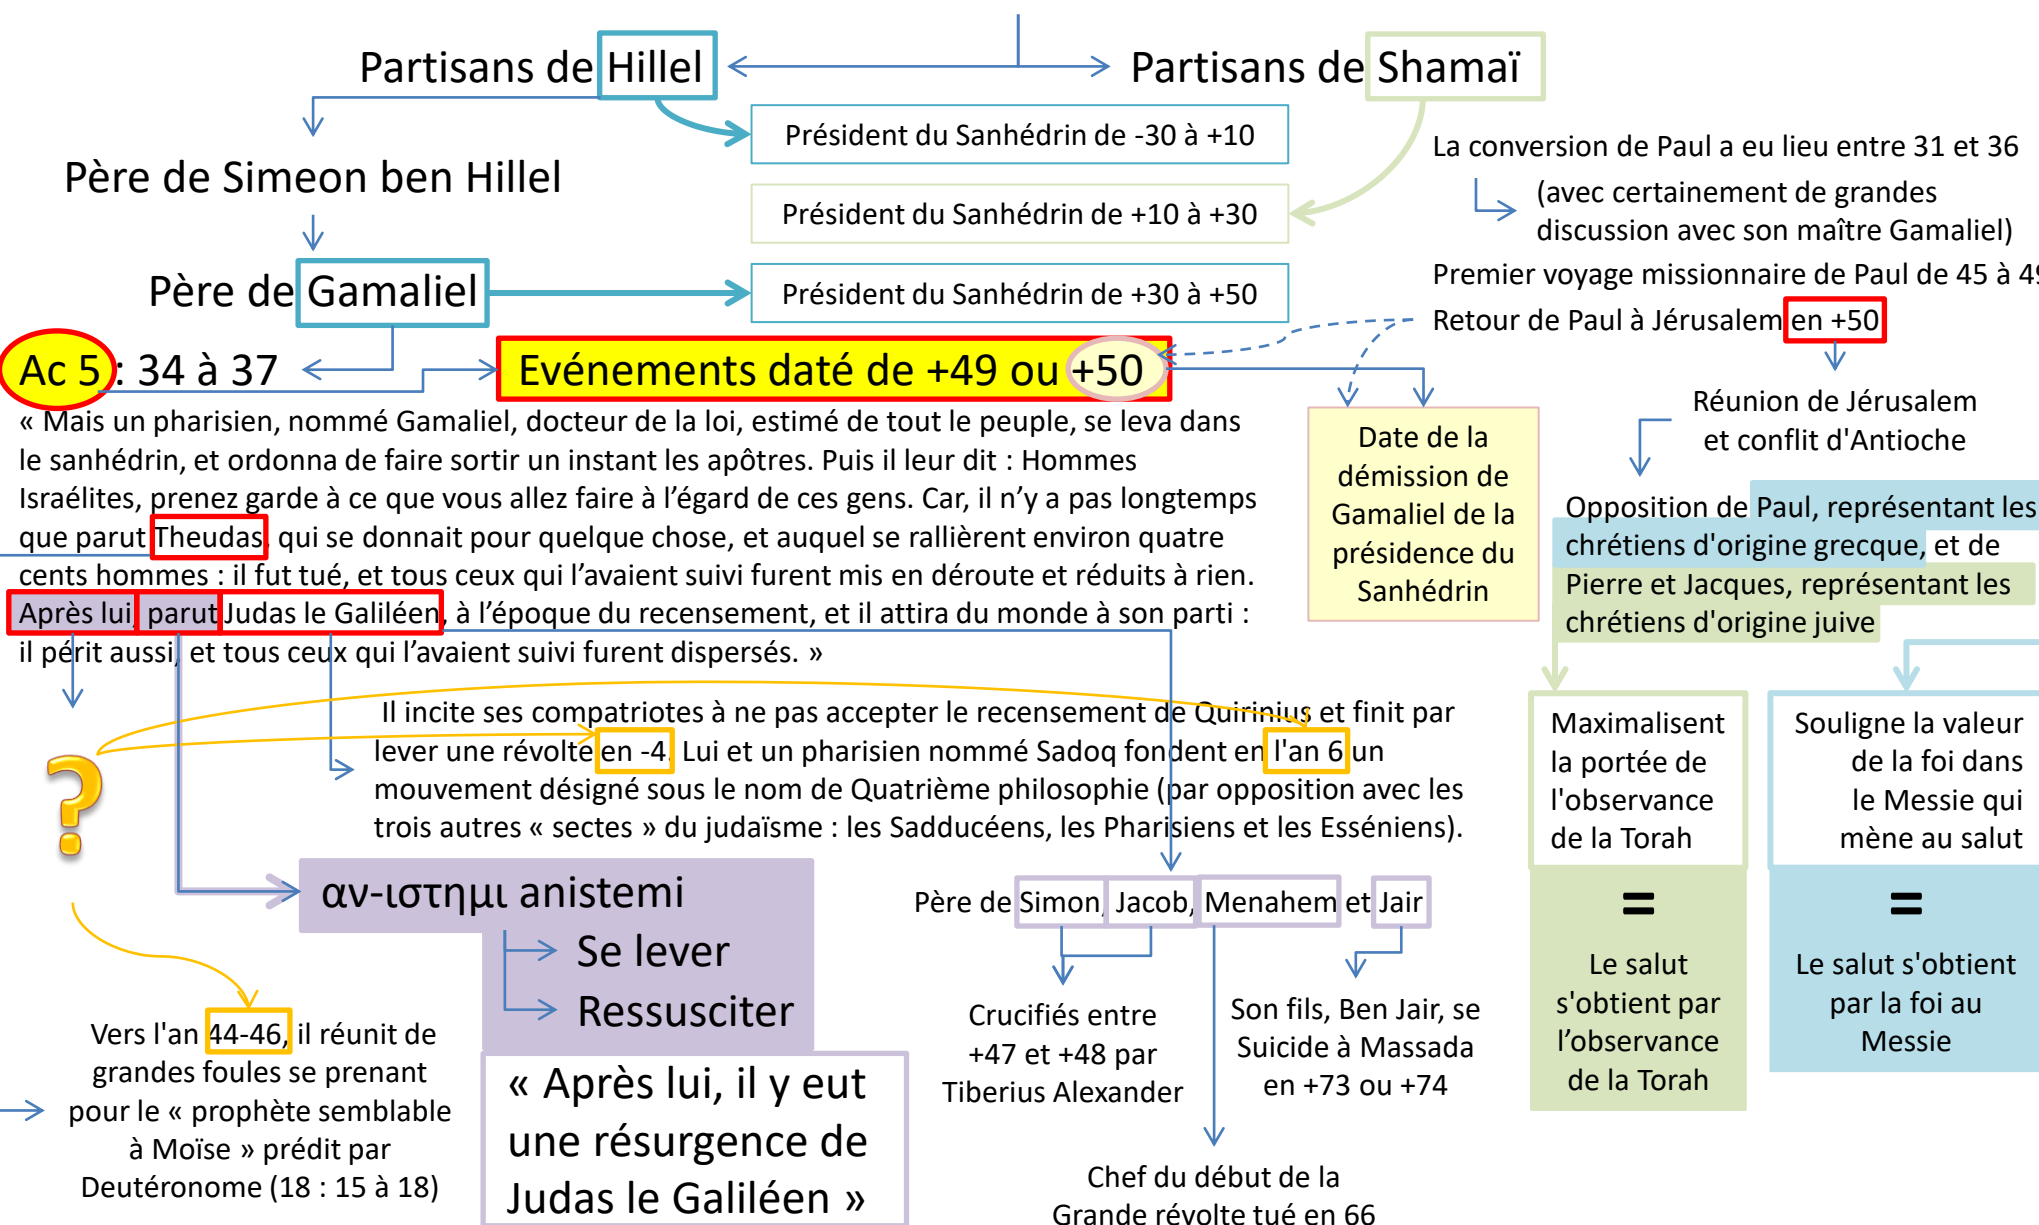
Partisans de Hillel

Partisans de Shamaï

Président du Sanhédrin de -30 à +10

Président du Sanhédrin de +10 à +30

Président du Sanhédrin de +30 à +50

Père de Simeon ben Hillel

Père de Gamaliel

La conversion de Paul a eu lieu entre 31 et 36

(avec certainement de grandes discussion avec son maître Gamaliel)

Premier voyage missionnaire de Paul de 45 à 4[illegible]

Retour de Paul à Jérusalem en +50

Ac 5 : 34 à 37

Evénements daté de +49 ou +50

« Mais un pharisien, nommé Gamaliel, docteur de la loi, estimé de tout le peuple, se leva dans le sanhédrin, et ordonna de faire sortir un instant les apôtres. Puis il leur dit : Hommes Israélites, prenez garde à ce que vous allez faire à l'égard de ces gens. Car, il n'y a pas longtemps que parut Theudas, qui se donnait pour quelque chose, et auquel se rallièrent environ quatre cents hommes : il fut tué, et tous ceux qui l'avaient suivi furent mis en déroute et réduits à rien. Après lui parut Judas le Galiléen, à l'époque du recensement, et il attira du monde à son parti : il périt aussi, et tous ceux qui l'avaient suivi furent dispersés. »

Date de la démission de Gamaliel de la présidence du Sanhédrin

Réunion de Jérusalem et conflit d'Antioche

Opposition de Paul, représentant les chrétiens d'origine grecque, et de Pierre et Jacques, représentant les chrétiens d'origine juive

Maximalisent la portée de l'observance de la Torah

=

Le salut s'obtient par l'observance de la Torah

Souligne la valeur de la foi dans le Messie qui mène au salut

=

Le salut s'obtient par la foi au Messie

Il incite ses compatriotes à ne pas accepter le recensement de Quirinius et finit par lever une révolte en -4. Lui et un pharisien nommé Sadoq fondent en l'an 6 un mouvement désigné sous le nom de Quatrième philosophie (par opposition avec les trois autres « sectes » du judaïsme : les Sadducéens, les Pharisiens et les Esséniens).

?

αν-ιστημι anistemi

Se lever

Ressusciter

« Après lui, il y eut une résurgence de Judas le Galiléen »

Père de Simon, Jacob, Menahem et Jair

Crucifiés entre +47 et +48 par Tiberius Alexander

Son fils, Ben Jair, se Suicide à Massada en +73 ou +74

Chef du début de la Grande révolte tué en 66

Vers l'an 44-46, il réunit de grandes foules se prenant pour le « prophète semblable à Moïse » prédit par Deutéronome (18 : 15 à 18)